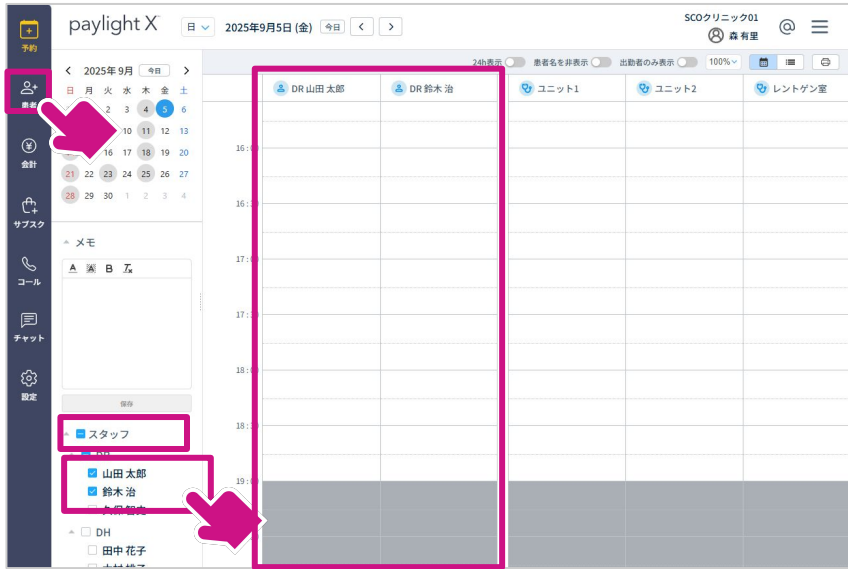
予約

患者

会計

サブスク

コール

チャット

設定

paylight X

日

2025年9月5日 (金)

今日

SCOクリニック01

森 有里

2025年9月

今日

| 日 | 月 | 火 | 水 | 木 | 金 | 土 |
|---|---|---|---|---|---|---|
| | | 2 | 3 | 4 | 5 | 6 |
| | | | 10 | 11 | 12 | 13 |
| | 15 | 16 | 17 | 18 | 19 | 20 |
| 21 | 22 | 23 | 24 | 25 | 26 | 27 |
| 28 | 29 | 30 | 1 | 2 | 3 | 4 |

メモ

A B $T_x$

保存

スタッフ

DR

山田 太郎

鈴木 治

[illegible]

DH

田中 花子

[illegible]

24h表示

患者名を非表示

出勤者のみ表示

100%

DR 山田 太郎

DR 鈴木 治

ユニット1

ユニット2

レントゲン室

16:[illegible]

16:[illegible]

17:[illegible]

17:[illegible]

18:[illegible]

18:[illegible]

19:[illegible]